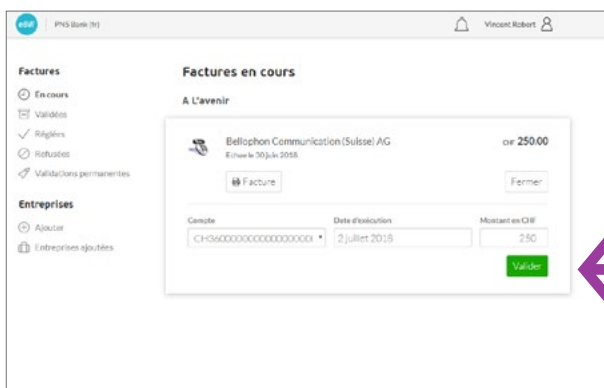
eBill PNS Bank (fr)

Vincent Robert

Factures

En cours

Validées

Réglées

Refusées

Validations permanentes

Entreprises

Ajouter

Entreprises ajoutées

Factures en cours

A L'avenir

Bellophon Communication (Suisse) AG

Echue le 30 juin 2018

CHF 250.00

Facture

Fermer

Compte

CH3600000000000000000

Date d'exécution

2 juillet 2018

Montant en CHF

250

Valider